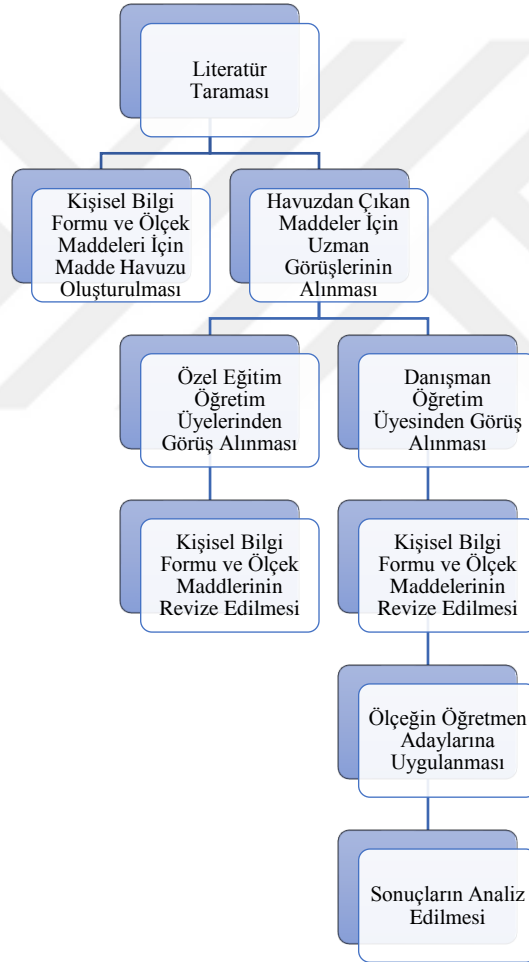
Literatür Taraması

Kişisel Bilgi Formu ve Ölçek Maddeleri İçin Madde Havuzu Oluşturulması

Havuzdan Çıkan Maddeler İçin Uzman Görüşlerinin Alınması

Özel Eğitim Öğretim Üyelerinden Görüş Alınması

Danışman Öğretim Üyesinden Görüş Alınması

Kişisel Bilgi Formu ve Ölçek Maddlerinin Revize Edilmesi

Kişisel Bilgi Formu ve Ölçek Maddelerinin Revize Edilmesi

Ölçeğin Öğretmen Adaylarına Uygulanması

Sonuçların Analiz Edilmesi